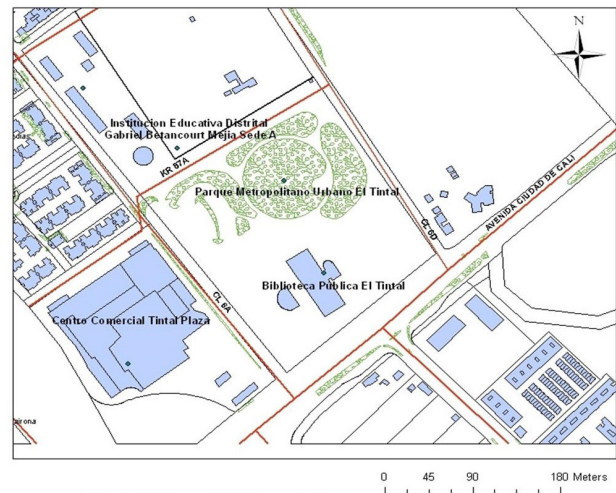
N

Institucion Educativa Distrital Gabriel Betancourt Mejia Sede A

KR 87A

Parque Metropolitano Urbano El Tintal

CL 6D

AVENIDA CIUDAD DE CALI

Biblioteca Pública El Tintal

CL 6A

Centro Comercial Tintal Plaza

odas

arona

0 45 90 180 Meters